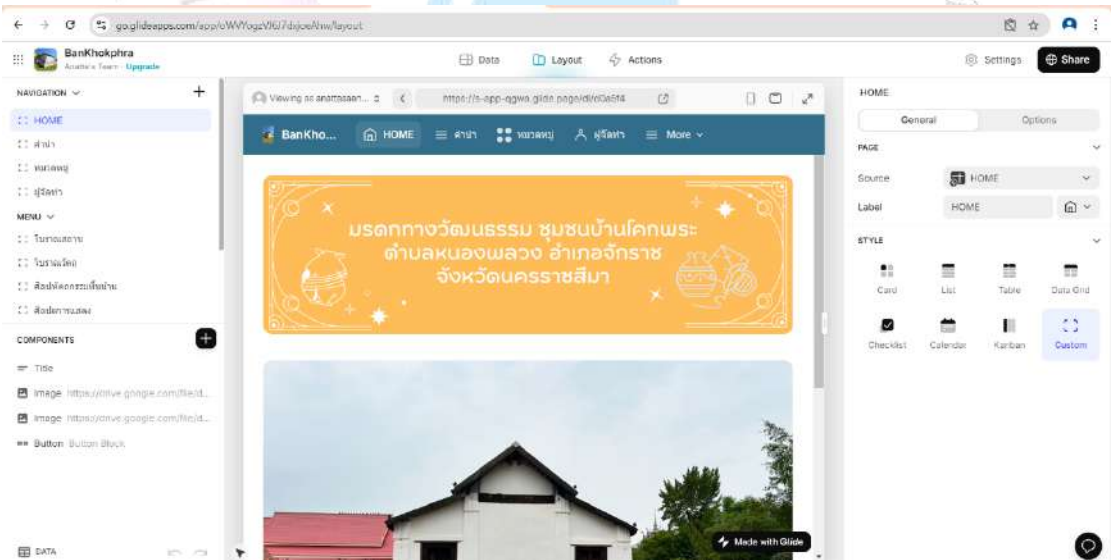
go.glideapps.com/app/oWVYogzVKi7dsjoeAhw/layout

BanKhokphra
Anatta's Team · Upgrade

Data
Layout
Actions
Settings
Share

NAVIGATION
HOME
ศาลา
หมวดหมู่
ผู้จัดทำ
MENU
โบราณสถาน
โบราณวัตถุ
ศิลปหัตถกรรมพื้นบ้าน
ศิลปการแสดง
COMPONENTS
Title
Image https://drive.google.com/file/d...
Image https://drive.google.com/file/d...
Button Button Block
DATA

Viewing as anattasaan...
https://s-app-qgwa.glide.page/dl/e0a6f4

BanKho...
HOME
ศาลา
หมวดหมู่
ผู้จัดทำ
More

มรดกทางวัฒนธรรม ชุมชนบ้านโคกพระ
ตำบลหนองพลวง อำเภอจักราช
จังหวัดนครราชสีมา

Made with Glide

HOME
General
Options
PAGE
Source
HOME
Label
HOME
STYLE
Card
List
Table
Data Grid
Checklist
Calendar
Kanban
Custom